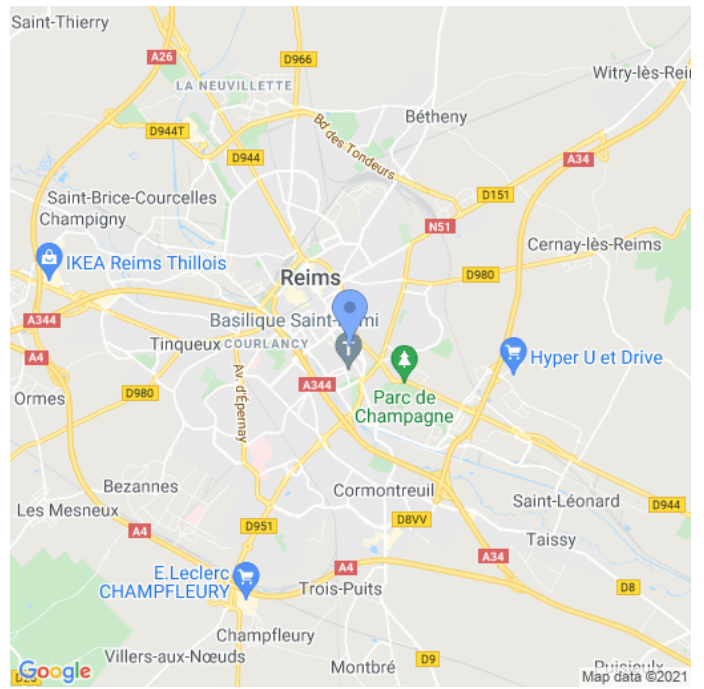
Saint-Thierry
A26
D966
LA NEUVILLETTE
Witry-lès-Reims
D944T
Bd des Tondeurs
Bétheny
D944
A34
Saint-Brice-Courcelles
Champigny
D151
N51
Cernay-lès-Reims
IKEA Reims Thillois
Reims
D980
A344
Basilique Saint-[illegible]mi
A4
Tinqueux
COURLANCY
Hyper U et Drive
Av. d'Épernay
A344
Parc de Champagne
Ormes
D980
Bezannes
Cormontreuil
Saint-Léonard
D944
Les Mesneux
A4
D951
D8VV
Taissy
A34
A4
E.Leclerc CHAMPFLEURY
Trois-Puits
D8
Champfleury
Villers-aux-Nœuds
Montbré
D9
Puisieulx
Google
Map data ©2021